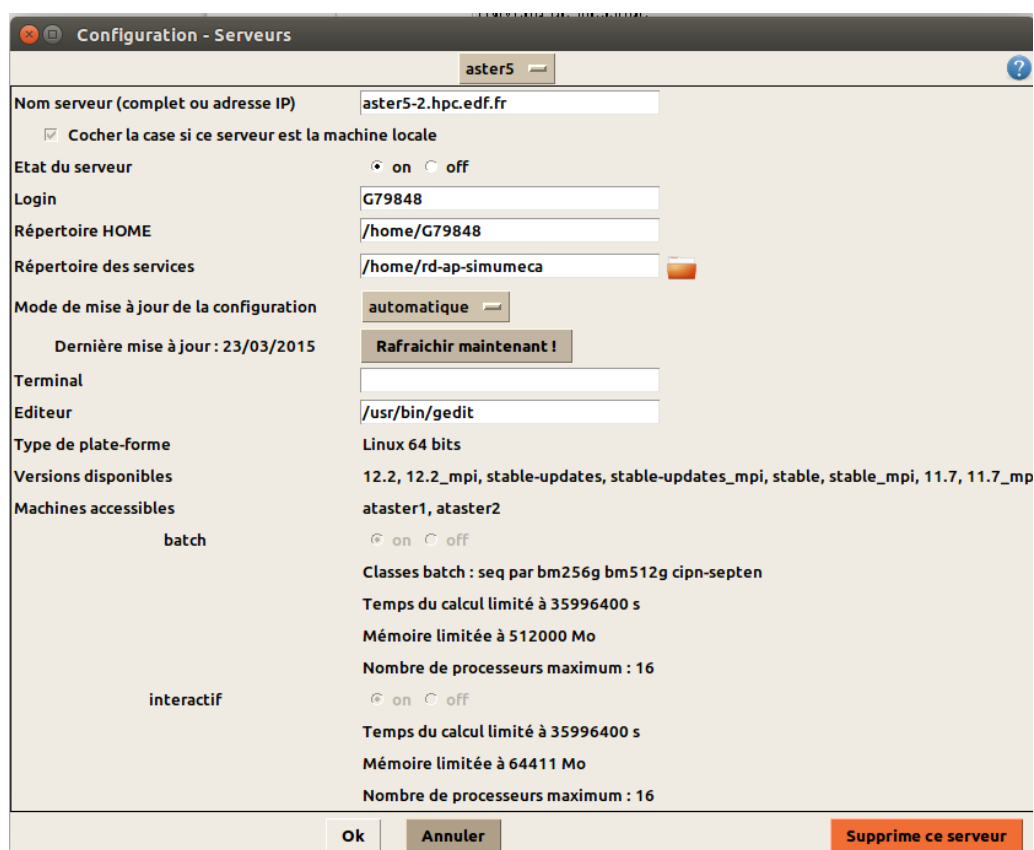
Configuration - Serveurs

aster5

?

Nom serveur (complet ou adresse IP) aster5-2.hpc.edf.fr

Cocher la case si ce serveur est la machine locale

Etat du serveur on off

Login G79848

Répertoire HOME /home/G79848

Répertoire des services /home/rd-ap-simumeca

Mode de mise à jour de la configuration automatique

Dernière mise à jour : 23/03/2015 Rafraichir maintenant !

Terminal

Editeur /usr/bin/gedit

Type de plate-forme Linux 64 bits

Versions disponibles 12.2, 12.2_mpi, stable-updates, stable-updates_mpi, stable, stable_mpi, 11.7, 11.7_mp

Machines accessibles ataster1, ataster2

batch on off

Classes batch : seq par bm256g bm512g cipn-septen

Temps du calcul limité à 35996400 s

Mémoire limitée à 512000 Mo

Nombre de processeurs maximum : 16

interactif on off

Temps du calcul limité à 35996400 s

Mémoire limitée à 64411 Mo

Nombre de processeurs maximum : 16

Ok Annuler Supprime ce serveur